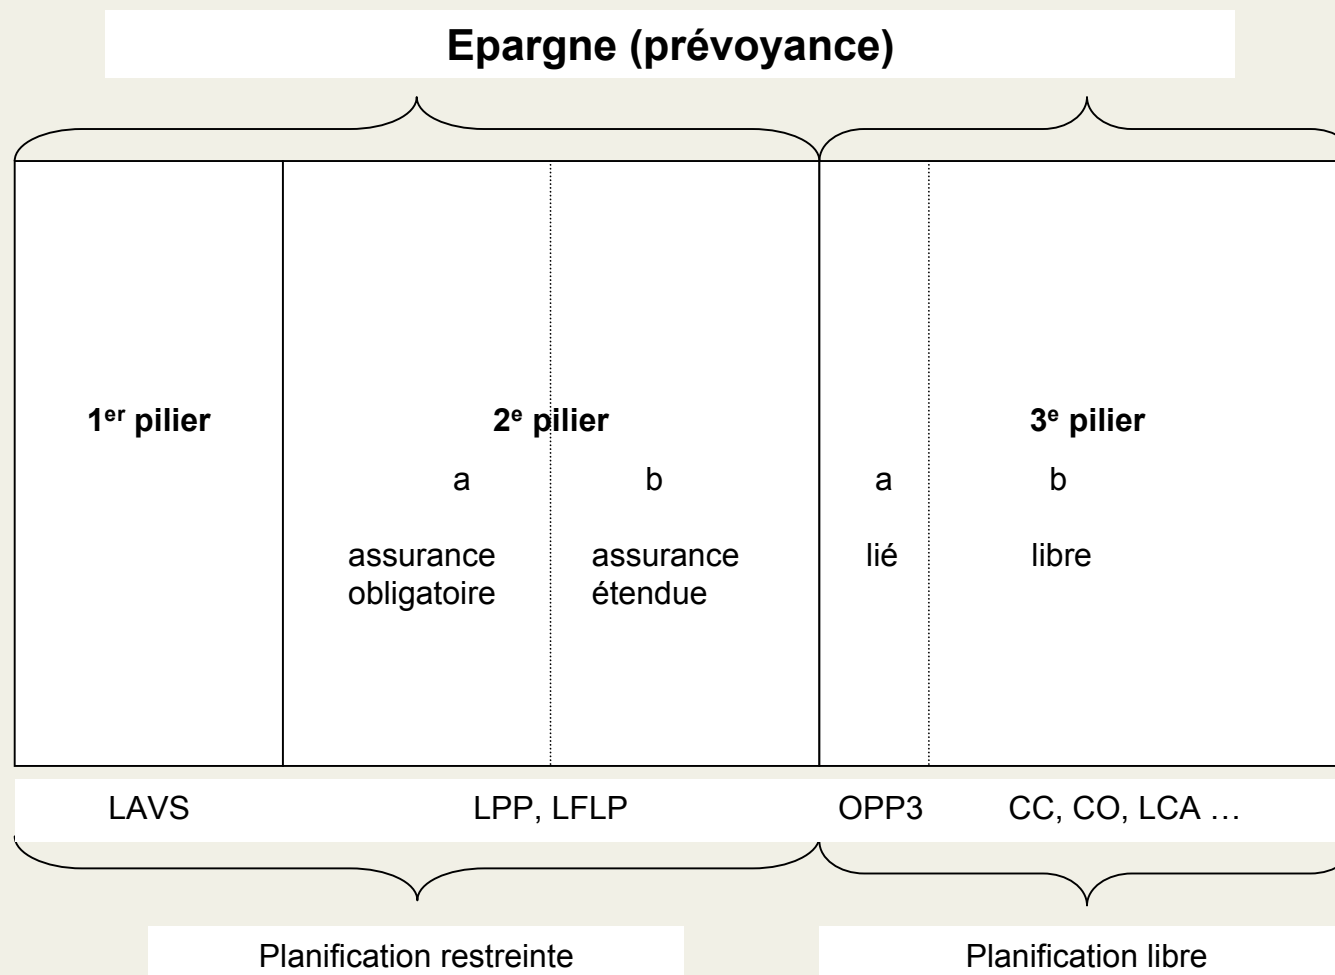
Epargne (prévoyance)

1<sup>er</sup> pilier

2<sup>e</sup> pilier

a

assurance obligatoire

b

assurance étendue

3<sup>e</sup> pilier

a

lié

b

libre

LAVS

LPP, LFLP

OPP3

CC, CO, LCA …

Planification restreinte

Planification libre